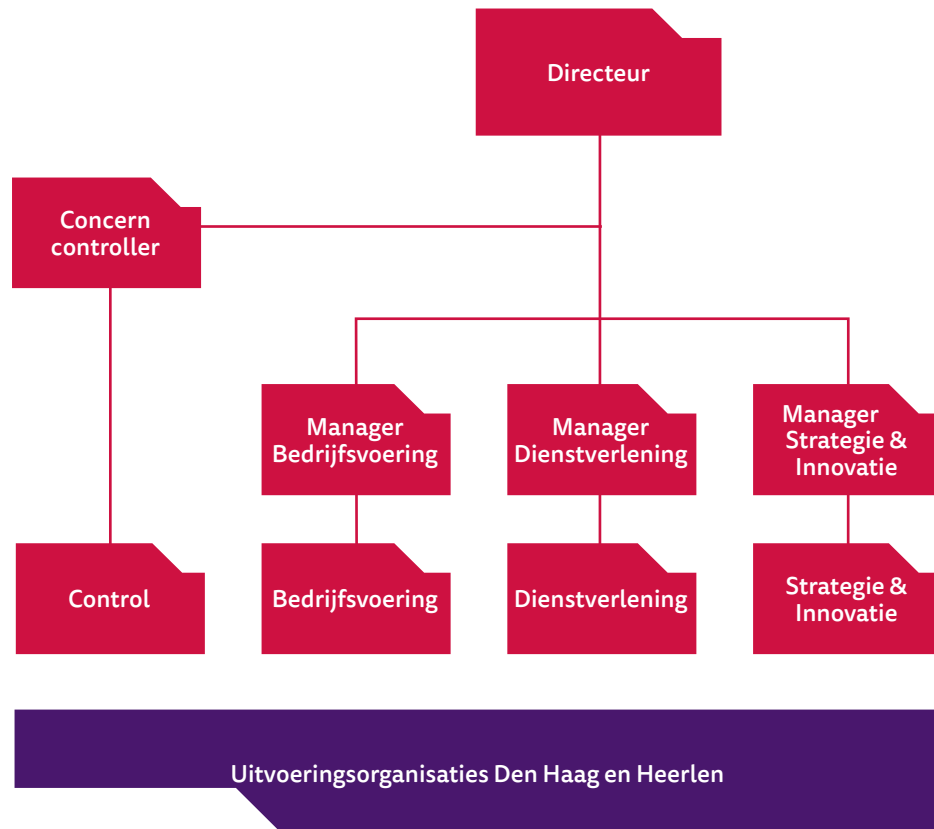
Directeur

Concern controller

Manager Bedrijfsvoering

Manager Dienstverlening

Manager Strategie & Innovatie

Control

Bedrijfsvoering

Dienstverlening

Strategie & Innovatie

Uitvoeringsorganisaties Den Haag en Heerlen